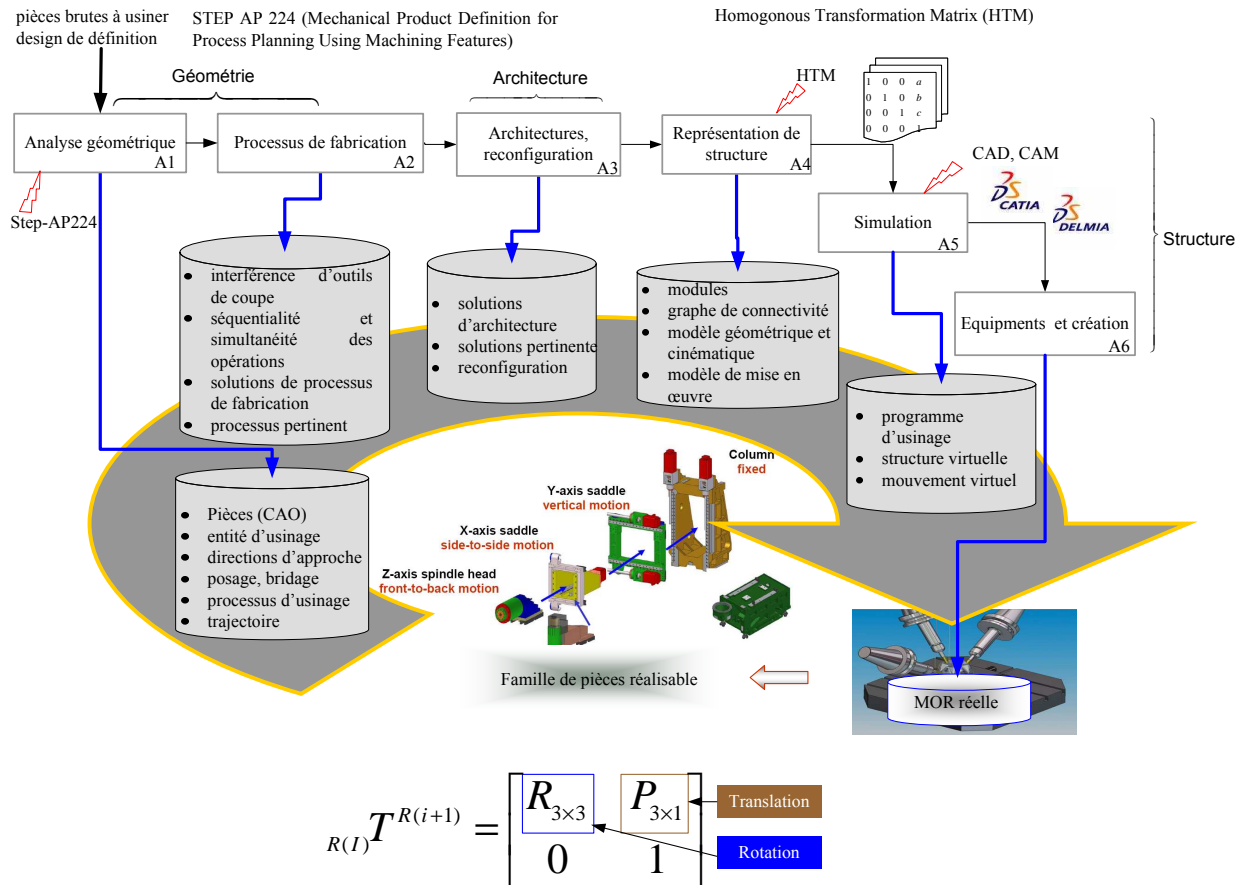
pièces brutes à usiner
design de définition

STEP AP 224 (Mechanical Product Definition for Process Planning Using Machining Features)

Homogonous Transformation Matrix (HTM)

Géométrie

Architecture

HTM

$\begin{matrix} 1 & 0 & 0 & a \\ 0 & 1 & 0 & b \\ 0 & 0 & 1 & c \\ 0 & 0 & 0 & 1 \end{matrix}$

Analyse géométrique A1

Processus de fabrication A2

Architectures, reconfiguration A3

Représentation de structure A4

CAD, CAM

CATIA

DELMIA

Step-AP224

Simulation A5

Structure

Equipments et création A6

- interférence d'outils de coupe
- séquentialité et simultanéité des opérations
- solutions de processus de fabrication
- processus pertinent

- solutions d'architecture
- solutions pertinente
- reconfiguration

- modules
- graphe de connectivité
- modèle géométrique et cinématique
- modèle de mise en œuvre

- programme d'usinage
- structure virtuelle
- mouvement virtuel

- Pièces (CAO)
- entité d'usinage
- directions d'approche
- posage, bridage
- processus d'usinage
- trajectoire

Column
fixed

Y-axis saddle
vertical motion

X-axis saddle
side-to-side motion

Z-axis spindle head
front-to-back motion

Famille de pièces réalisable

MOR réelle

$_{R(I)}T^{R(i+1)} = \begin{bmatrix} R_{3\times3} & P_{3\times1} \\ 0 & 1 \end{bmatrix}$

Translation

Rotation